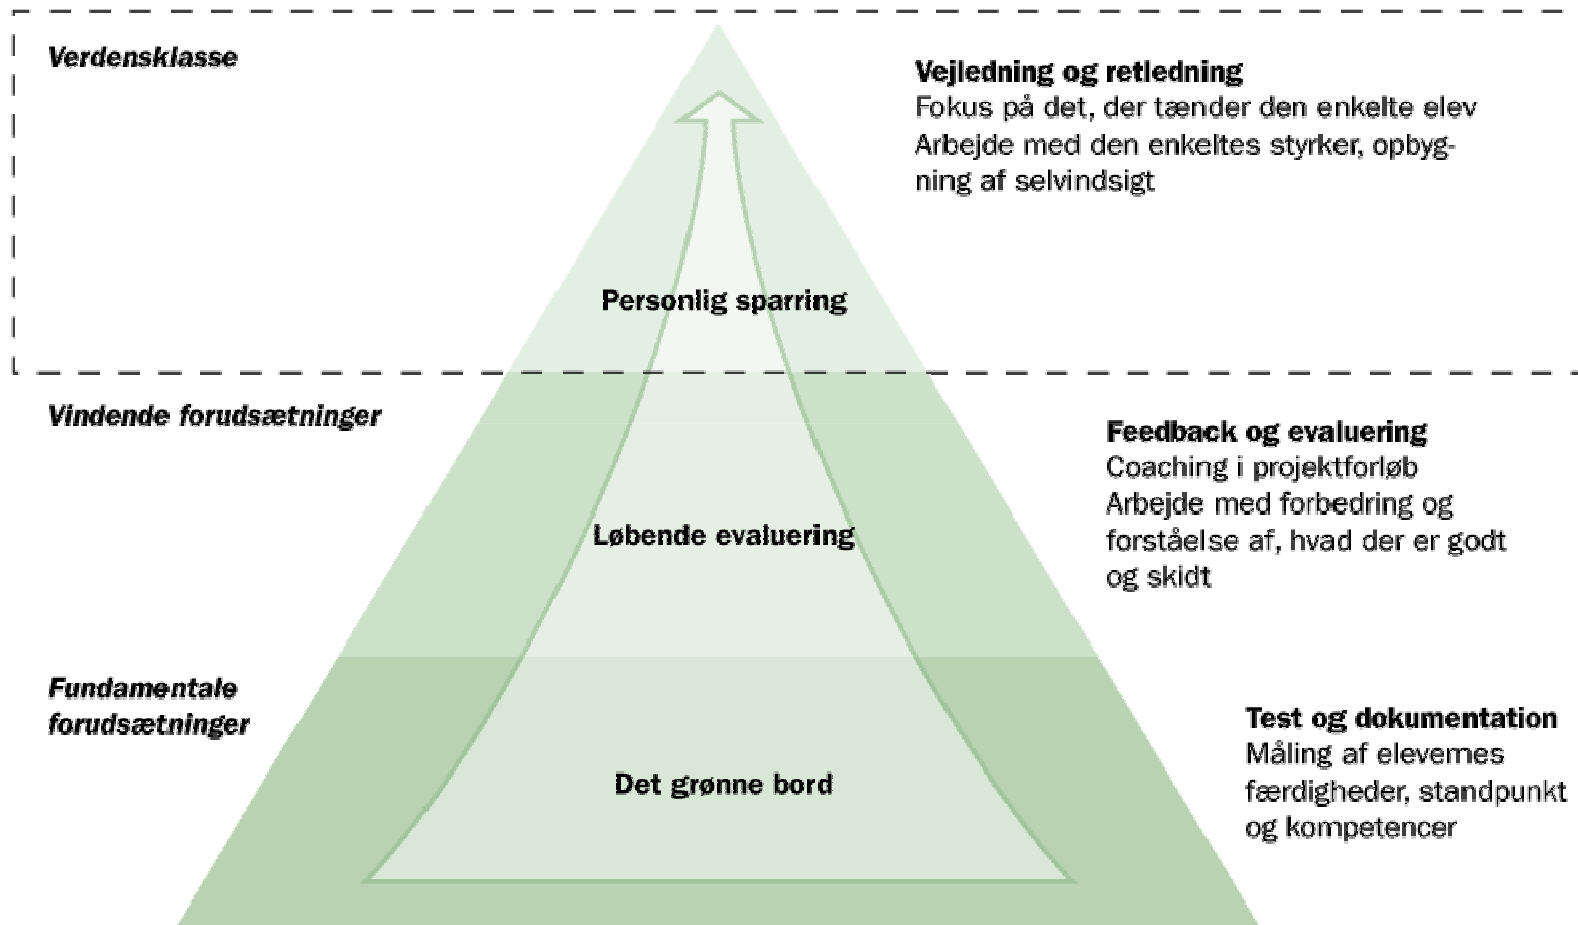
Verdensklasse

Vejledning og retledning
Fokus på det, der tænder den enkelte elev
Arbejde med den enkeltes styrker, opbygning af selvindsigt

Personlig sparring

Vindende forudsætninger

Feedback og evaluering
Coaching i projektforløb
Arbejde med forbedring og forståelse af, hvad der er godt og skidt

Løbende evaluering

Fundamentale forudsætninger

Test og dokumentation
Måling af elevernes færdigheder, standpunkt og kompetencer

Det grønne bord